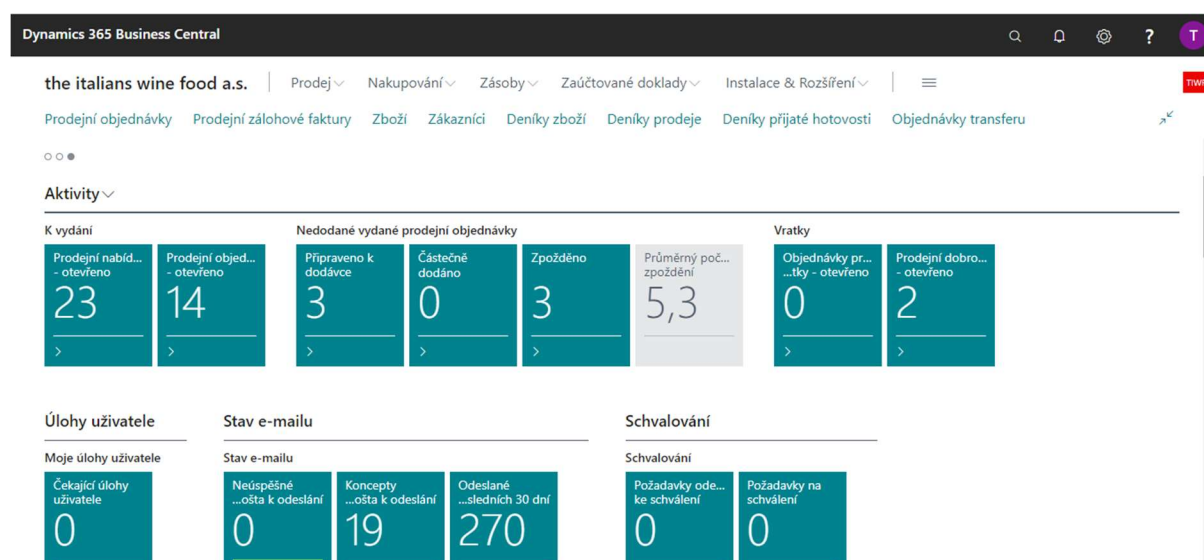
Dynamics 365 Business Central

T

the italians wine food a.s. | Prodej | Nakupování | Zásoby | Zaúčtované doklady | Instalace & Rozšíření

TIWI

Prodejní objednávky | Prodejní zálohové faktury | Zboží | Zákazníci | Deníky zboží | Deníky prodeje | Deníky přijaté hotovosti | Objednávky transferu

Aktivity

K vydání

Prodejní nabíd... - otevřeno
23

Prodejní objed... - otevřeno
14

Nedodané vydané prodejní objednávky

Připraveno k dodávce
3

Částečně dodáno
0

Zpožděno
3

Průměrný poč... zpoždění
5,3

Vratky

Objednávky pr... ...tky - otevřeno
0

Prodejní dobro... - otevřeno
2

Úlohy uživatele

Moje úlohy uživatele

Čekající úlohy uživatele
0

Stav e-mailu

Stav e-mailu

Neúspěšné ...ošta k odeslání
0

Koncepty ...ošta k odeslání
19

Odeslané ...sledních 30 dní
270

Schvalování

Schvalování

Požadavky ode... ke schválení
0

Požadavky na schválení
0